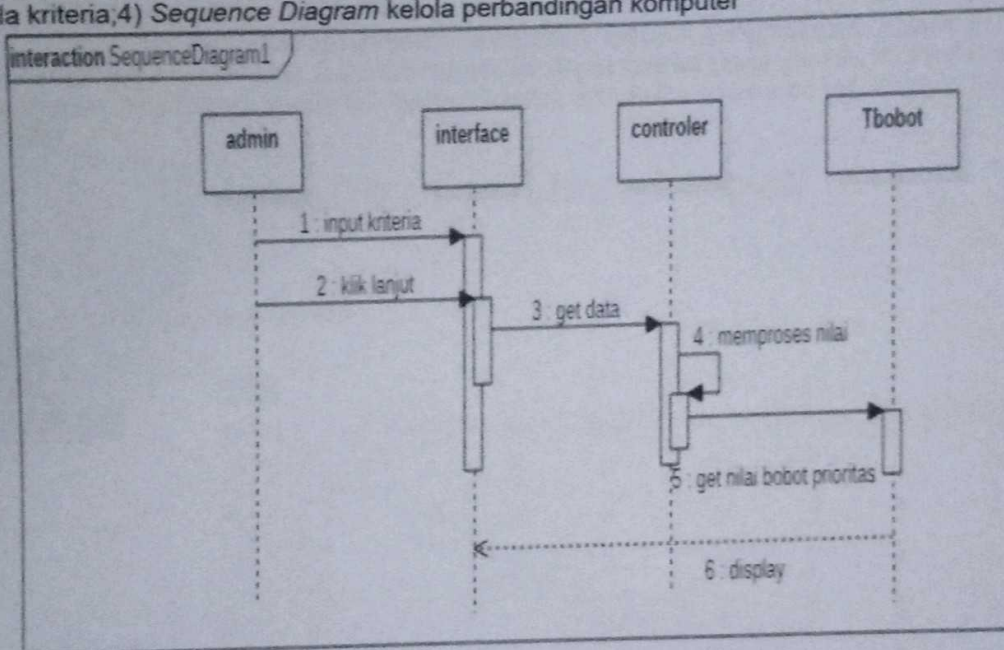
la kriteria;4) Sequence Diagram kelola perbandingan komputer

interaction SequenceDiagram1

admin

interface

controler

Tbobot

1 : input kriteria

2 : klik lanjut

3 : get data

4 : memproses nilai

5 : get nilai bobot prioritas

6 : display